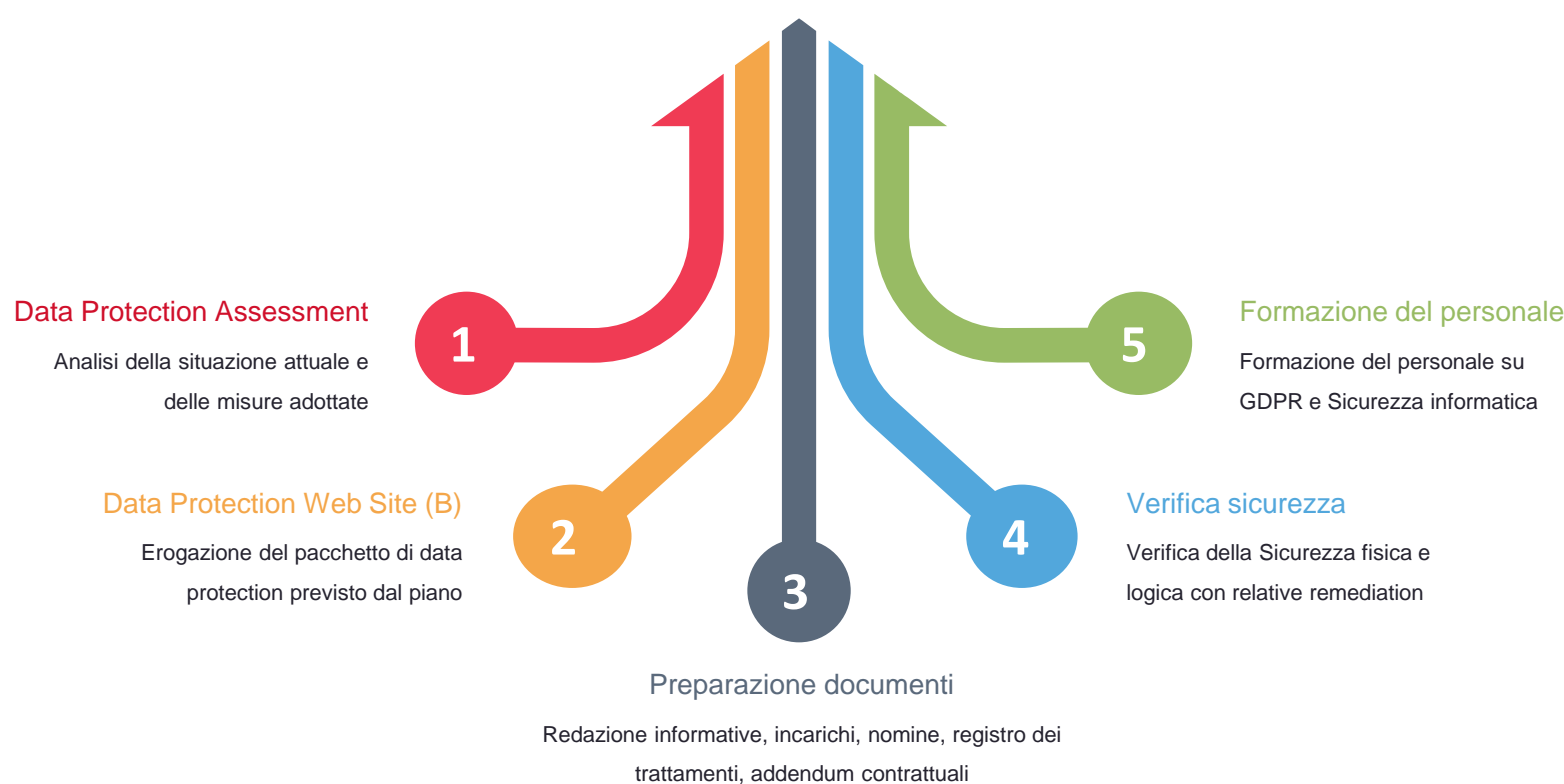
Data Protection Assessment

Analisi della situazione attuale e delle misure adottate

1

Formazione del personale

Formazione del personale su GDPR e Sicurezza informatica

5

Data Protection Web Site (B)

Erogazione del pacchetto di data protection previsto dal piano

2

Verifica sicurezza

Verifica della Sicurezza fisica e logica con relative remediation

4

3

Preparazione documenti

Redazione informative, incarichi, nomine, registro dei trattamenti, addendum contrattuali